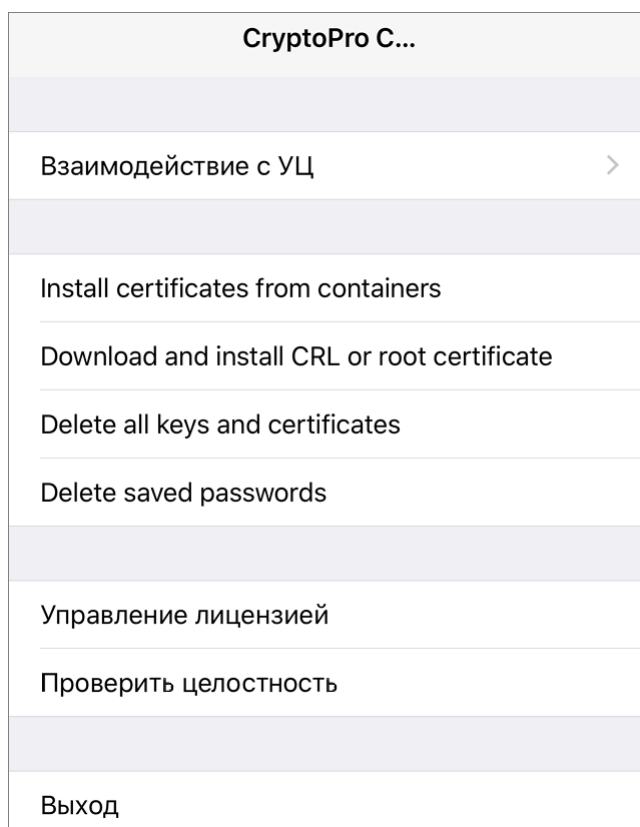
CryptoPro C...

Взаимодействие с УЦ

Install certificates from containers

Download and install CRL or root certificate

Delete all keys and certificates

Delete saved passwords

Управление лицензией

Проверить целостность

Выход